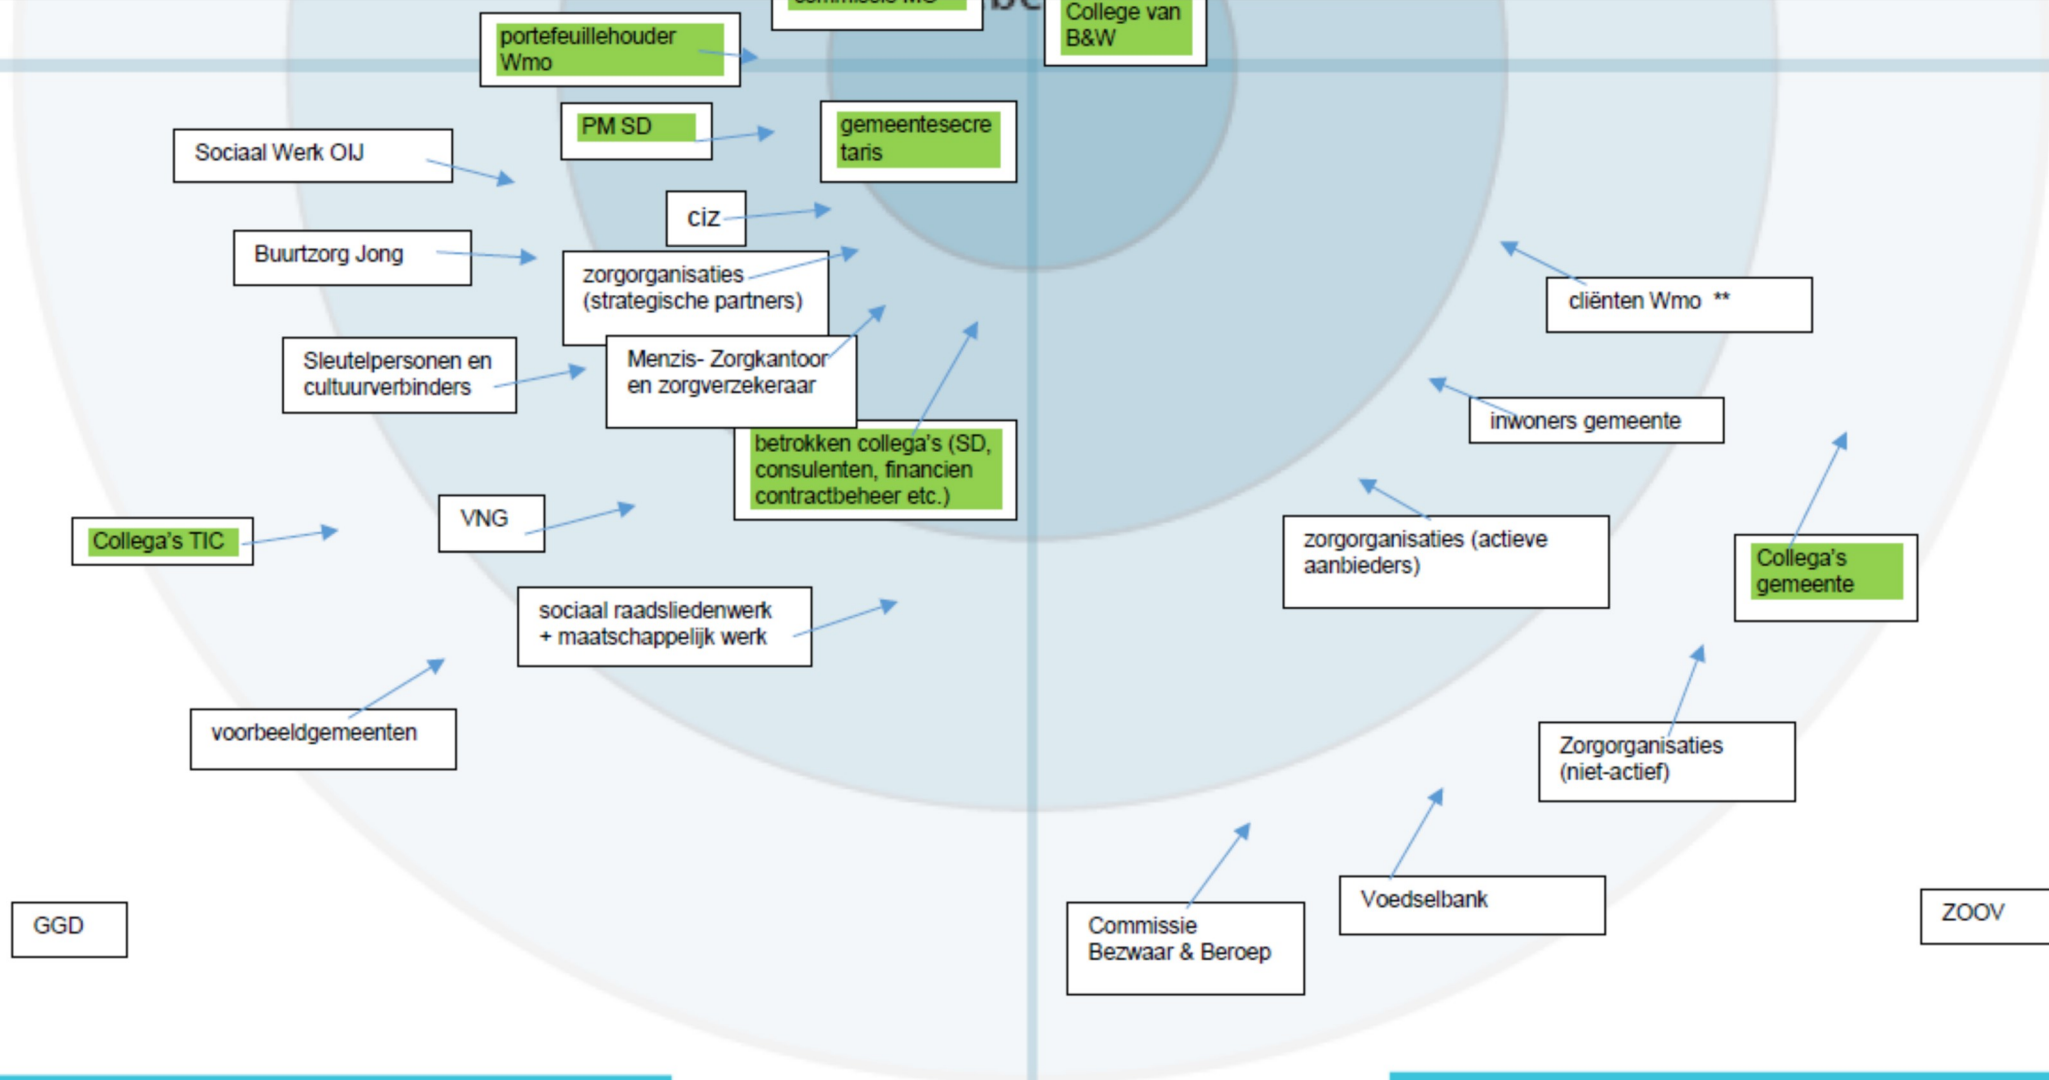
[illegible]

College van B&W

portefeuillehouder Wmo

PM SD

gemeentesecretaris

Sociaal Werk OIJ

ciz

Buurtzorg Jong

zorgorganisaties (strategische partners)

cliënten Wmo **

Sleutelpersonen en cultuurverbinders

Menzis- Zorgkantoor en zorgverzekeraar

inwoners gemeente

betrokken collega's (SD, consulenten, financien contractbeheer etc.)

Collega's TIC

VNG

zorgorganisaties (actieve aanbieders)

Collega's gemeente

sociaal raadsliedenwerk + maatschappelijk werk

voorbeeldgemeenten

Zorgorganisaties (niet-actief)

GGD

Commissie Bezwaar & Beroep

Voedselbank

ZOOV